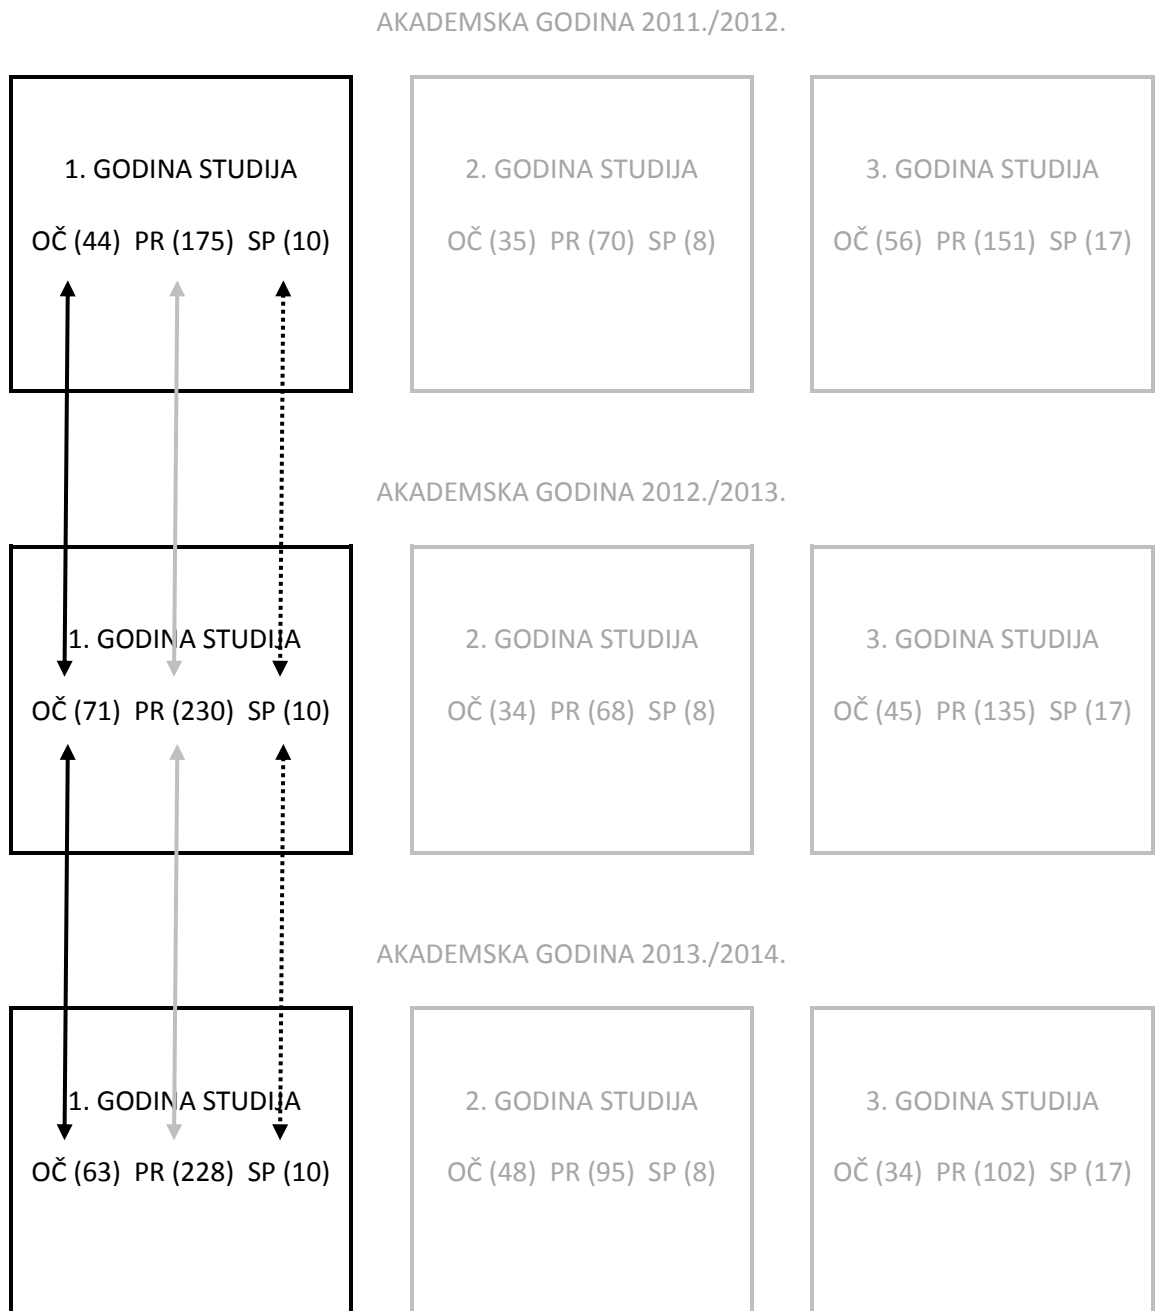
AKADEMSKA GODINA 2011./2012.

1. GODINA STUDIJA
OČ (44) PR (175) SP (10)

2. GODINA STUDIJA
OČ (35) PR (70) SP (8)

3. GODINA STUDIJA
OČ (56) PR (151) SP (17)

AKADEMSKA GODINA 2012./2013.

1. GODINA STUDIJA
OČ (71) PR (230) SP (10)

2. GODINA STUDIJA
OČ (34) PR (68) SP (8)

3. GODINA STUDIJA
OČ (45) PR (135) SP (17)

AKADEMSKA GODINA 2013./2014.

1. GODINA STUDIJA
OČ (63) PR (228) SP (10)

2. GODINA STUDIJA
OČ (48) PR (95) SP (8)

3. GODINA STUDIJA
OČ (34) PR (102) SP (17)